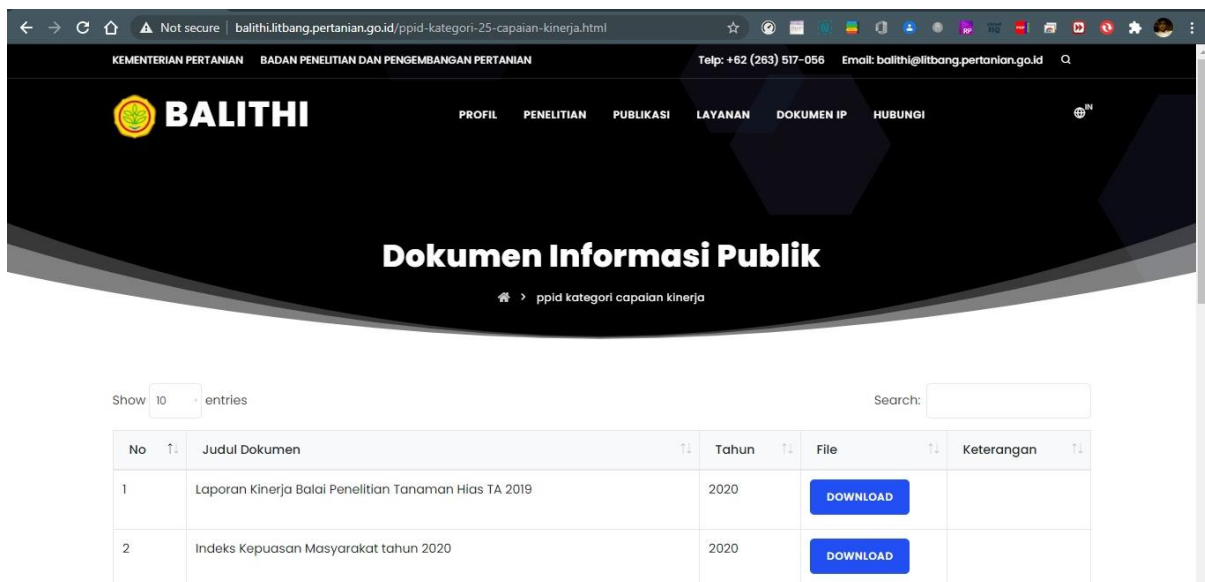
Not secure | balithi.litbang.pertanian.go.id/ppid-kategori-25-capaian-kinerja.html

KEMENTERIAN PERTANIAN BADAN PENELITIAN DAN PENGEMBANGAN PERTANIAN Telp: +62 (263) 517-056 Email: balithi@litbang.pertanian.go.id

BALITHI

PROFIL PENELITIAN PUBLIKASI LAYANAN DOKUMEN IP HUBUNGI

IN

Dokumen Informasi Publik

> ppid kategori capaian kinerja

Show 10 entries

Search:

| No | Judul Dokumen | Tahun | File | Keterangan |
|---|---|---|---|---|
| 1 | Laporan Kinerja Balai Penelitian Tanaman Hias TA 2019 | 2020 | DOWNLOAD | |
| 2 | Indeks Kepuasan Masyarakat tahun 2020 | 2020 | DOWNLOAD | |